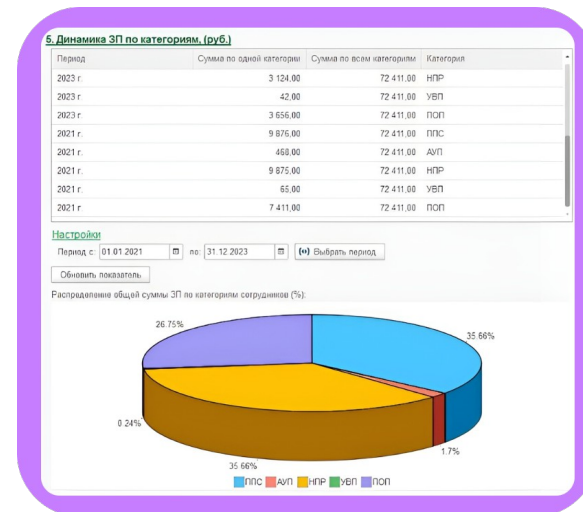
6. Динамика ЗП по категориям, (руб.)

| Период | Сумма по одной категории | Сумма по всем категориям | Категория |
|---|---|---|---|
| 2023 г. | 3 124,00 | 72 411,00 | НПР |
| 2023 г. | 42,00 | 72 411,00 | УВП |
| 2023 г. | 3 656,00 | 72 411,00 | ПОП |
| 2021 г. | 9 876,00 | 72 411,00 | ППС |
| 2021 г. | 468,00 | 72 411,00 | АУП |
| 2021 г. | 9 875,00 | 72 411,00 | НПР |
| 2021 г. | 65,00 | 72 411,00 | УВП |
| 2021 г. | 7 411,00 | 72 411,00 | ПОП |

Настройки

Период с: 01.01.2021 по: 31.12.2023 Выбрать период

Обновить показатель

Распределение общей суммы ЗП по категориям сотрудников (%):

26.75%

35.66%

0.24%

1.7%

35.66%

ППС АУП НПР УВП ПОП